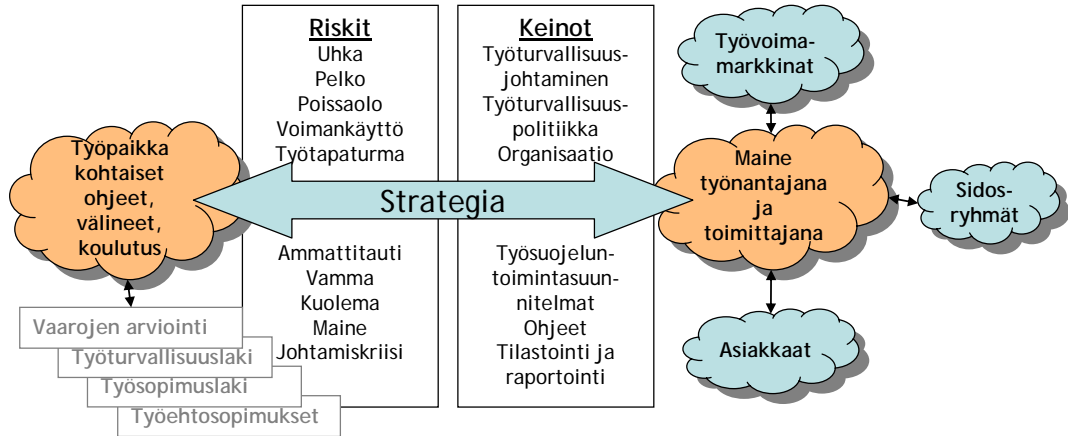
Riskit
Uhka
Pelko
Poissaolo
Voimankäyttö
Työtapaturma

Ammattitauti
Vamma
Kuolema
Maine
Johtamiskriisi

Keinot
Työturvallisuusjohtaminen
Työturvallisuuspolitiikka
Organisaatio

Työsuojeluntoimintasuunnitelmat
Ohjeet
Tilastointi ja raportointi

Työpaikka kohtaiset ohjeet, välineet, koulutus

Strategia

Vaarojen arviointi
Työturvallisuuslaki
Työsopimuslaki
Työehtosopimukset

Työvoimamarkkinat

Maine työnantajana ja toimittajana

Sidosryhmät

Asiakkaat